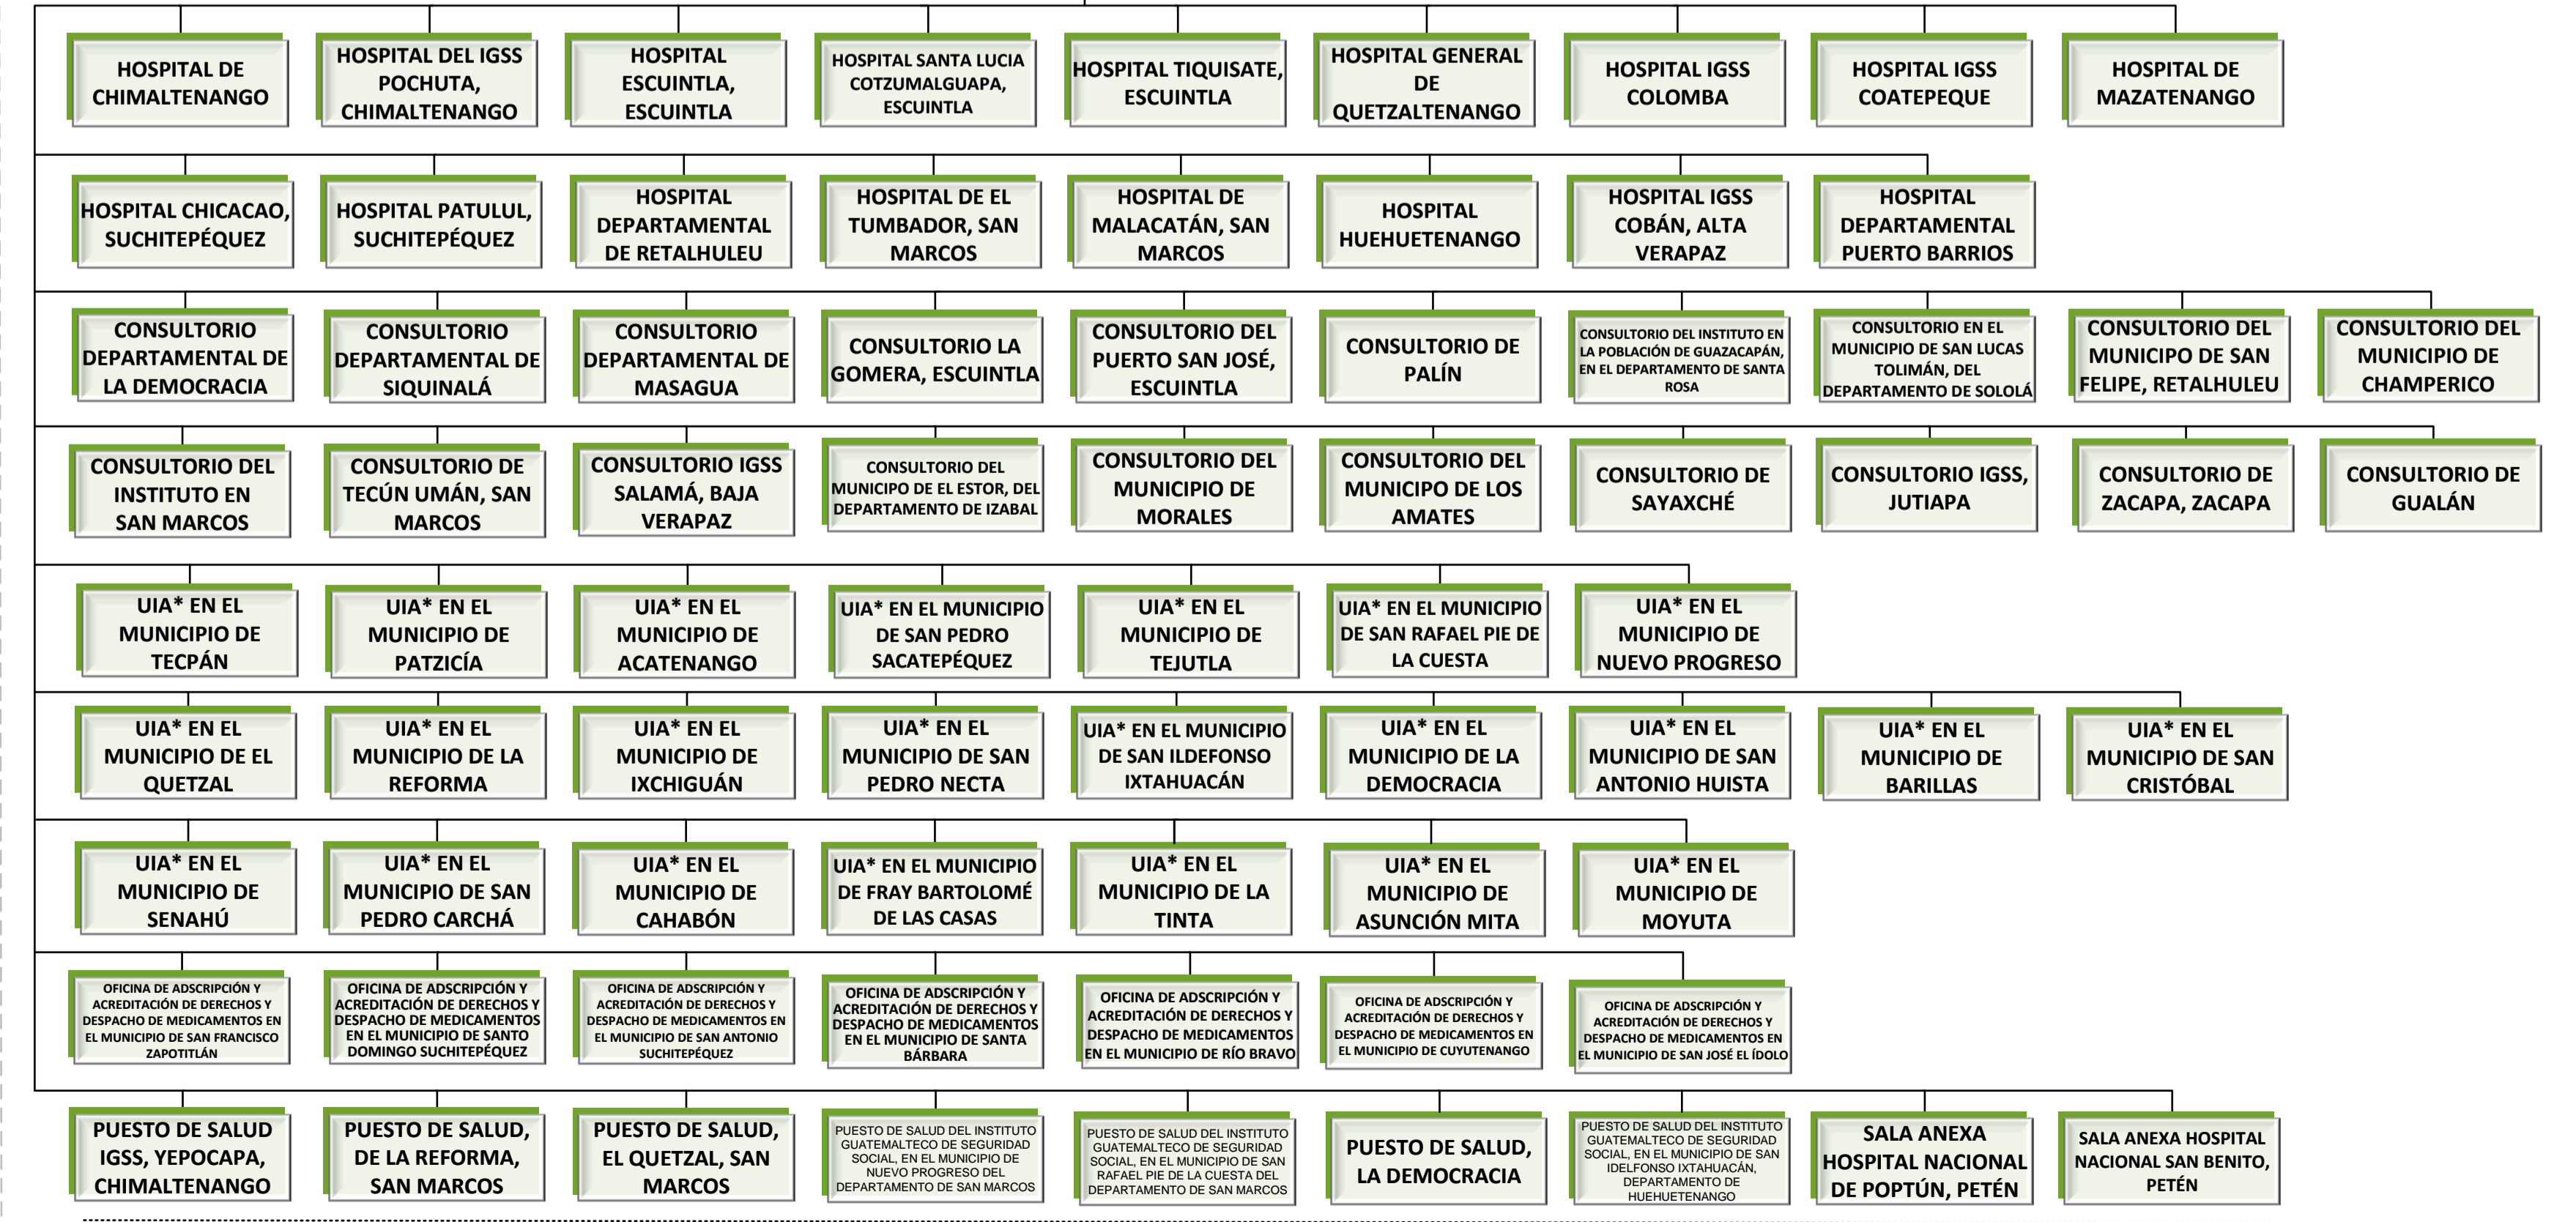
HOSPITAL DE CHIMALTENANGO

HOSPITAL DEL IGSS POCHUTA, CHIMALTENANGO

HOSPITAL ESCUINTLA, ESCUINTLA

HOSPITAL SANTA LUCIA COTZUMALGUAPA, ESCUINTLA

HOSPITAL TIQUISATE, ESCUINTLA

HOSPITAL GENERAL DE QUETZALTENANGO

HOSPITAL IGSS COLOMBA

HOSPITAL IGSS COATEPEQUE

HOSPITAL DE MAZATENANGO

HOSPITAL CHICACAO, SUCHITEPÉQUEZ

HOSPITAL PATULUL, SUCHITEPÉQUEZ

HOSPITAL DEPARTAMENTAL DE RETALHULEU

HOSPITAL DE EL TUMBADOR, SAN MARCOS

HOSPITAL DE MALACATÁN, SAN MARCOS

HOSPITAL HUEHUETENANGO

HOSPITAL IGSS COBÁN, ALTA VERAPAZ

HOSPITAL DEPARTAMENTAL PUERTO BARRIOS

CONSULTORIO DEPARTAMENTAL DE LA DEMOCRACIA

CONSULTORIO DEPARTAMENTAL DE SIQUINALÁ

CONSULTORIO DEPARTAMENTAL DE MASAGUA

CONSULTORIO LA GOMERA, ESCUINTLA

CONSULTORIO DEL PUERTO SAN JOSÉ, ESCUINTLA

CONSULTORIO DE PALÍN

CONSULTORIO DEL INSTITUTO EN LA POBLACIÓN DE GUAZACAPÁN, EN EL DEPARTAMENTO DE SANTA ROSA

CONSULTORIO EN EL MUNICIPIO DE SAN LUCAS TOLIMÁN, DEL DEPARTAMENTO DE SOLOLÁ

CONSULTORIO DEL MUNICIPO DE SAN FELIPE, RETALHULEU

CONSULTORIO DEL MUNICIPIO DE CHAMPERICO

CONSULTORIO DEL INSTITUTO EN SAN MARCOS

CONSULTORIO DE TECÚN UMÁN, SAN MARCOS

CONSULTORIO IGSS SALAMÁ, BAJA VERAPAZ

CONSULTORIO DEL MUNICIPO DE EL ESTOR, DEL DEPARTAMENTO DE IZABAL

CONSULTORIO DEL MUNICIPIO DE MORALES

CONSULTORIO DEL MUNICIPO DE LOS AMATES

CONSULTORIO DE SAYAXCHÉ

CONSULTORIO IGSS, JUTIAPA

CONSULTORIO DE ZACAPA, ZACAPA

CONSULTORIO DE GUALÁN

UIA* EN EL MUNICIPIO DE TECPÁN

UIA* EN EL MUNICIPIO DE PATZICÍA

UIA* EN EL MUNICIPIO DE ACATENANGO

UIA* EN EL MUNICIPIO DE SAN PEDRO SACATEPÉQUEZ

UIA* EN EL MUNICIPIO DE TEJUTLA

UIA* EN EL MUNICIPIO DE SAN RAFAEL PIE DE LA CUESTA

UIA* EN EL MUNICIPIO DE NUEVO PROGRESO

UIA* EN EL MUNICIPIO DE EL QUETZAL

UIA* EN EL MUNICIPIO DE LA REFORMA

UIA* EN EL MUNICIPIO DE IXCHIGUÁN

UIA* EN EL MUNICIPIO DE SAN PEDRO NECTA

UIA* EN EL MUNICIPIO DE SAN ILDEFONSO IXTAHUACÁN

UIA* EN EL MUNICIPIO DE LA DEMOCRACIA

UIA* EN EL MUNICIPIO DE SAN ANTONIO HUISTA

UIA* EN EL MUNICIPIO DE BARILLAS

UIA* EN EL MUNICIPIO DE SAN CRISTÓBAL

UIA* EN EL MUNICIPIO DE SENAHÚ

UIA* EN EL MUNICIPIO DE SAN PEDRO CARCHÁ

UIA* EN EL MUNICIPIO DE CAHABÓN

UIA* EN EL MUNICIPIO DE FRAY BARTOLOMÉ DE LAS CASAS

UIA* EN EL MUNICIPIO DE LA TINTA

UIA* EN EL MUNICIPIO DE ASUNCIÓN MITA

UIA* EN EL MUNICIPIO DE MOYUTA

OFICINA DE ADSCRIPCIÓN Y ACREDITACIÓN DE DERECHOS Y DESPACHO DE MEDICAMENTOS EN EL MUNICIPIO DE SAN FRANCISCO ZAPOTITLÁN

OFICINA DE ADSCRIPCIÓN Y ACREDITACIÓN DE DERECHOS Y DESPACHO DE MEDICAMENTOS EN EL MUNICIPIO DE SANTO DOMINGO SUCHITEPÉQUEZ

OFICINA DE ADSCRIPCIÓN Y ACREDITACIÓN DE DERECHOS Y DESPACHO DE MEDICAMENTOS EN EL MUNICIPIO DE SAN ANTONIO SUCHITEPÉQUEZ

OFICINA DE ADSCRIPCIÓN Y ACREDITACIÓN DE DERECHOS Y DESPACHO DE MEDICAMENTOS EN EL MUNICIPIO DE SANTA BÁRBARA

OFICINA DE ADSCRIPCIÓN Y ACREDITACIÓN DE DERECHOS Y DESPACHO DE MEDICAMENTOS EN EL MUNICIPIO DE RÍO BRAVO

OFICINA DE ADSCRIPCIÓN Y ACREDITACIÓN DE DERECHOS Y DESPACHO DE MEDICAMENTOS EN EL MUNICIPIO DE CUYUTENANGO

OFICINA DE ADSCRIPCIÓN Y ACREDITACIÓN DE DERECHOS Y DESPACHO DE MEDICAMENTOS EN EL MUNICIPIO DE SAN JOSÉ EL ÍDOLO

PUESTO DE SALUD IGSS, YEPOCAPA, CHIMALTENANGO

PUESTO DE SALUD, DE LA REFORMA, SAN MARCOS

PUESTO DE SALUD, EL QUETZAL, SAN MARCOS

PUESTO DE SALUD DEL INSTITUTO GUATEMALTECO DE SEGURIDAD SOCIAL, EN EL MUNICIPIO DE NUEVO PROGRESO DEL DEPARTAMENTO DE SAN MARCOS

PUESTO DE SALUD DEL INSTITUTO GUATEMALTECO DE SEGURIDAD SOCIAL, EN EL MUNICIPIO DE SAN RAFAEL PIE DE LA CUESTA DEL DEPARTAMENTO DE SAN MARCOS

PUESTO DE SALUD, LA DEMOCRACIA

PUESTO DE SALUD DEL INSTITUTO GUATEMALTECO DE SEGURIDAD SOCIAL, EN EL MUNICIPIO DE SAN IDELFONSO IXTAHUACÁN, DEPARTAMENTO DE HUEHUETENANGO

SALA ANEXA HOSPITAL NACIONAL DE POPTÚN, PETÉN

SALA ANEXA HOSPITAL NACIONAL SAN BENITO, PETÉN